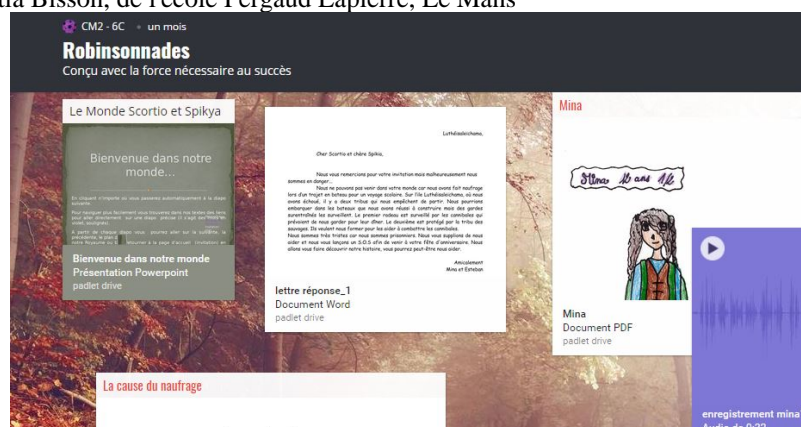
ta Bisson, de l'école Pergaud Lapierre, Le Mans

CM2 - 6C • un mois

Robinsonnades

Conçu avec la force nécessaire au succès

Le Monde Scortio et Spikya

Bienvenue dans notre monde...

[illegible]

Bienvenue dans notre monde
Présentation Powerpoint
padlet drive

Luthéziaclichome,

Cher Scortio et chère Spikia,

Nous vous remercions pour votre invitation mais malheureusement nous sommes en danger...

Nous ne pouvons pas venir dans votre monde car nous avons fait naufrage lors d'un trajet en bateau pour un voyage scolaire. Sur l'île Luthéziaclichome, où nous avons échoué, il y a deux tribus qui nous empêchent de partir. Nous pourrions embarquer dans les bateaux que nous avons réussi à construire mais des gardes surentraînés les surveillent. Le premier rodeur est surveillé par les cannibales qui prévoient de nous garder pour leur dîner. Le deuxième est protégé par la tribu des sauvages. Ils veulent nous former pour les aider à combattre les cannibales.

Nous sommes très tristes car nous sommes prisonniers. Nous vous supplions de nous aider et nous vous lançons un S.O.S afin de venir à votre fête d'anniversaire. Nous allons vous faire découvrir notre histoire, vous pourrez peut-être nous aider.

Amicalement
Mina et Esteban

lettre réponse_1
Document Word
padlet drive

Mina

Mina 11 ans 1/2

Mina
Document PDF
padlet drive

La cause du naufrage

enregistrement mina
Audio de 0:32